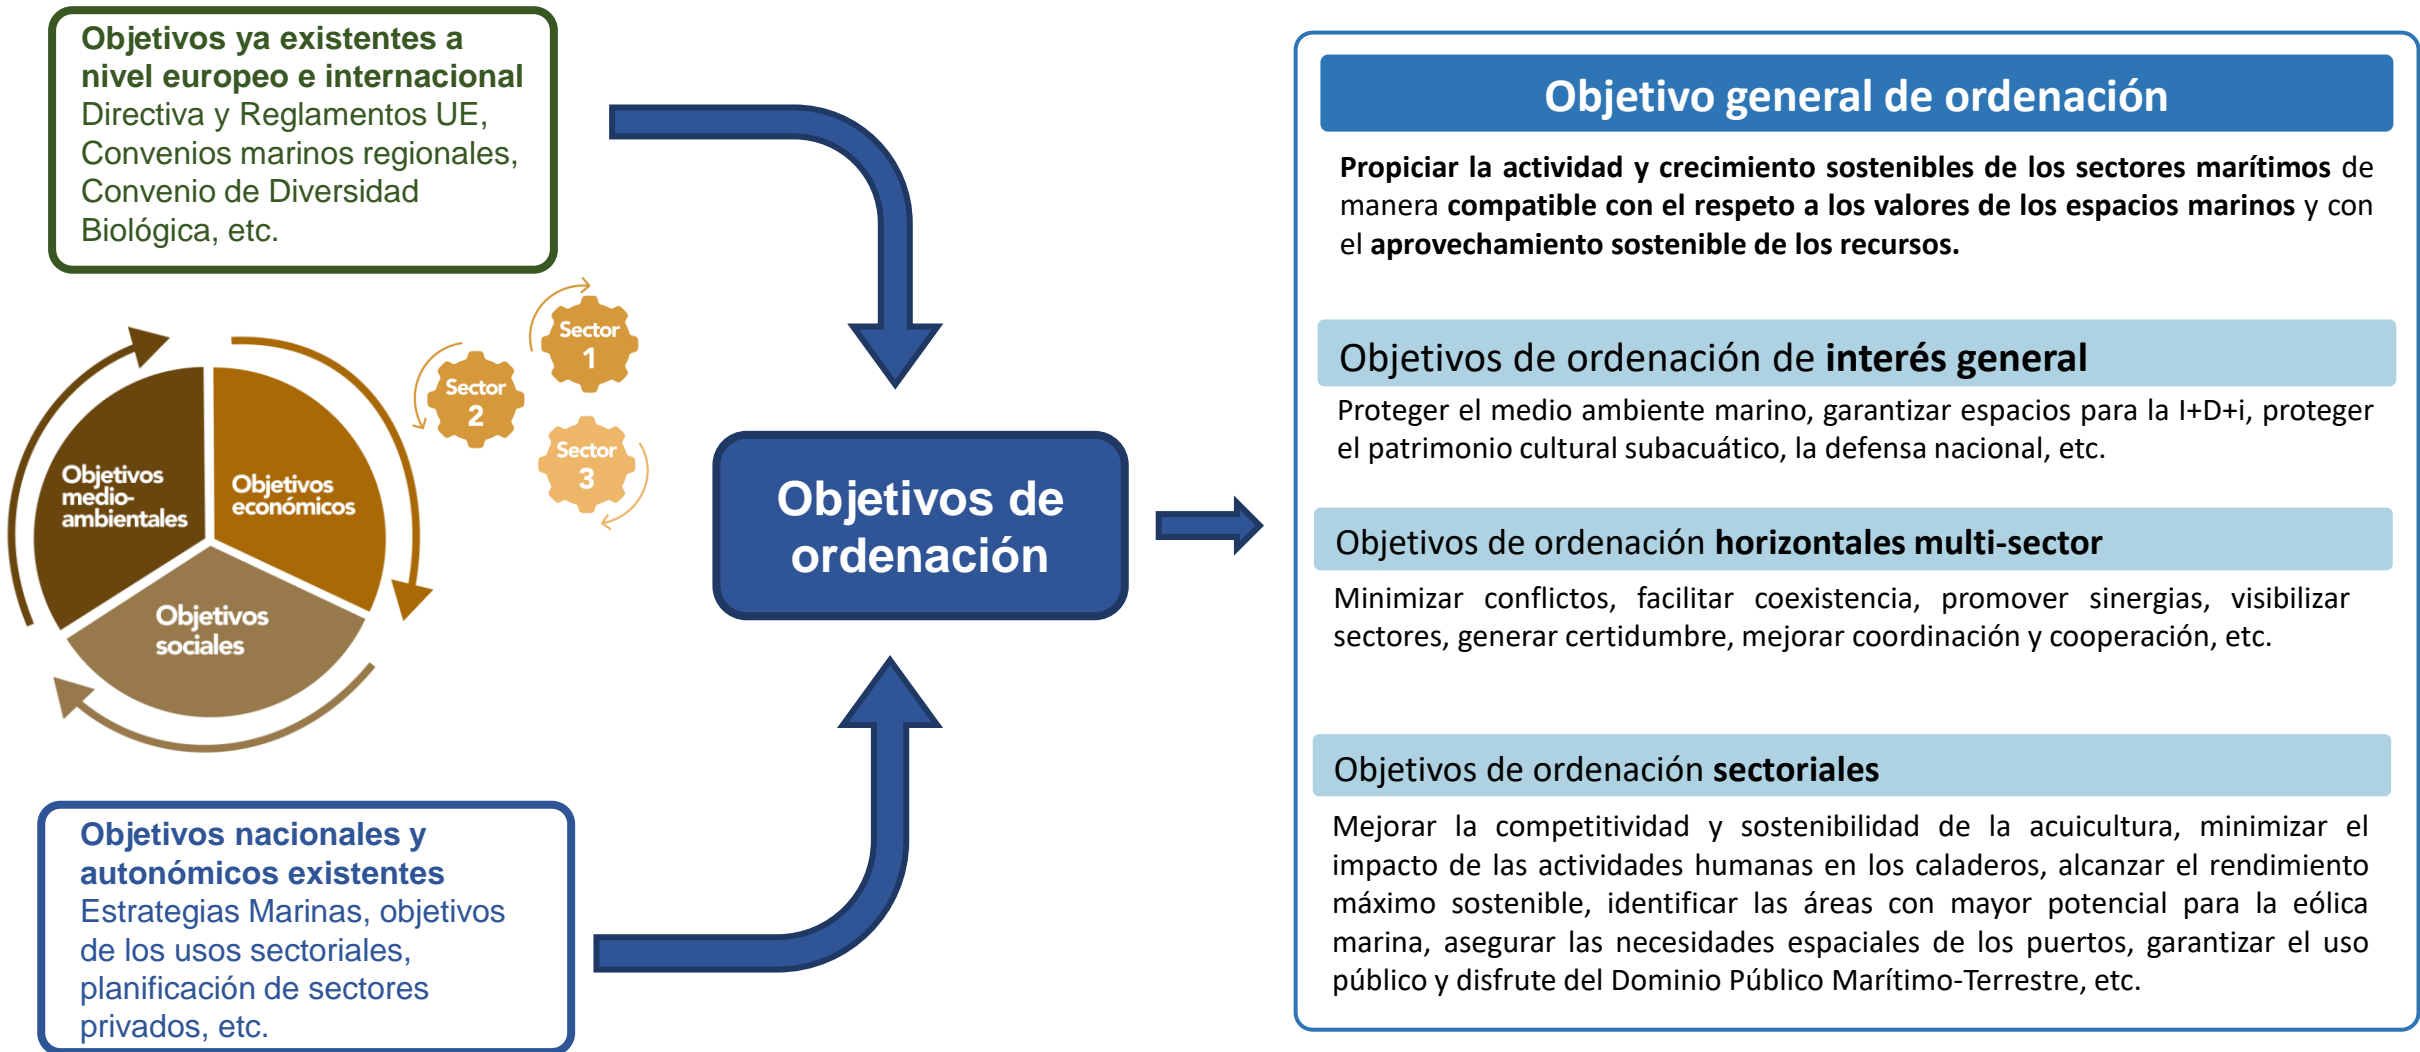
Objetivos ya existentes a nivel europeo e internacional
Directiva y Reglamentos UE, Convenios marinos regionales, Convenio de Diversidad Biológica, etc.

Sector 1
Sector 2
Sector 3

Objetivos medio-ambientales
Objetivos económicos
Objetivos sociales

Objetivos nacionales y autonómicos existentes
Estrategias Marinas, objetivos de los usos sectoriales, planificación de sectores privados, etc.

Objetivos de ordenación

Objetivo general de ordenación

Propiciar la actividad y crecimiento sostenibles de los sectores marítimos de manera compatible con el respeto a los valores de los espacios marinos y con el aprovechamiento sostenible de los recursos.

Objetivos de ordenación de interés general

Proteger el medio ambiente marino, garantizar espacios para la I+D+i, proteger el patrimonio cultural subacuático, la defensa nacional, etc.

Objetivos de ordenación horizontales multi-sector

Minimizar conflictos, facilitar coexistencia, promover sinergias, visibilizar sectores, generar certidumbre, mejorar coordinación y cooperación, etc.

Objetivos de ordenación sectoriales

Mejorar la competitividad y sostenibilidad de la acuicultura, minimizar el impacto de las actividades humanas en los caladeros, alcanzar el rendimiento máximo sostenible, identificar las áreas con mayor potencial para la eólica marina, asegurar las necesidades espaciales de los puertos, garantizar el uso público y disfrute del Dominio Público Marítimo-Terrestre, etc.